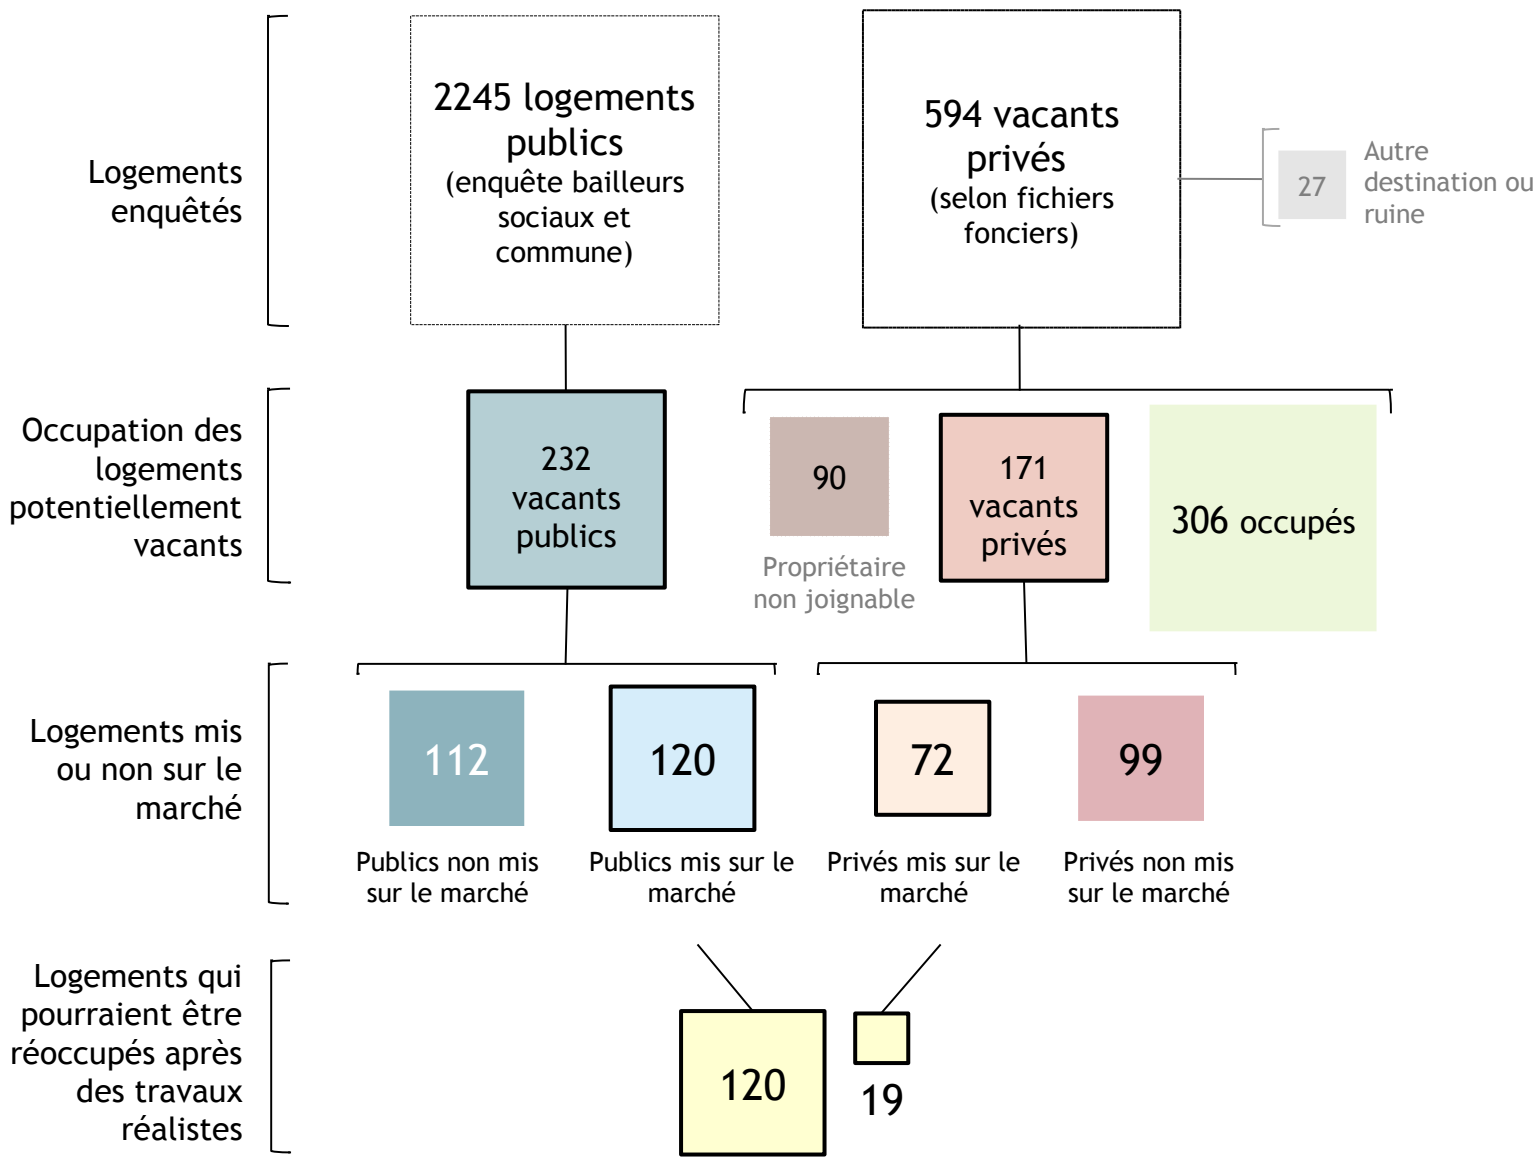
Logements enquêtés

2245 logements publics (enquête bailleurs sociaux et commune)

594 vacants privés (selon fichiers fonciers)

27 Autre destination ou ruine

Occupation des logements potentiellement vacants

232 vacants publics

90 Propriétaire non joignable

171 vacants privés

306 occupés

Logements mis ou non sur le marché

112 Publics non mis sur le marché

120 Publics mis sur le marché

72 Privés mis sur le marché

99 Privés non mis sur le marché

Logements qui pourraient être réoccupés après des travaux réalistes

120

19